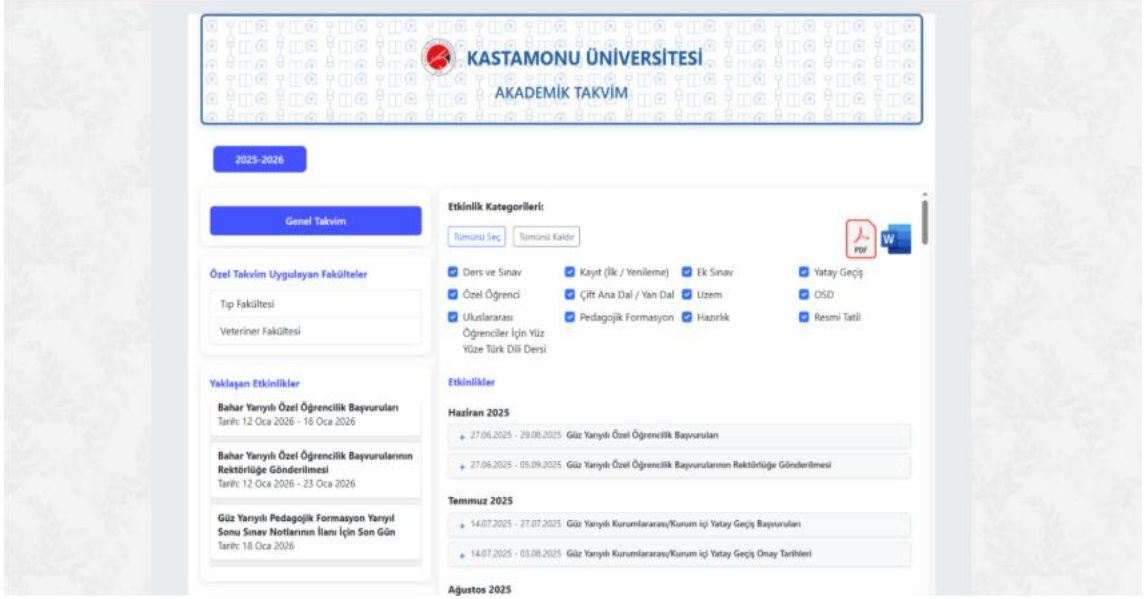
KASTAMONU ÜNİVERSİTESİ
AKADEMİK TAKVİM

2025-2026

Genel Takvim

Özel Takvim Uygulayan Fakülteler

Tıp Fakültesi

Veteriner Fakültesi

Yaklaşan Etkinlikler

Bahar Yarıyılı Özel Öğrencilik Başvuruları
Tarih: 12 Oca 2026 - 16 Oca 2026

Bahar Yarıyılı Özel Öğrencilik Başvurularının Rektörlüğe Gönderilmesi
Tarih: 12 Oca 2026 - 23 Oca 2026

Güz Yarıyılı Pedagojik Formasyon Yarıyıl Sonu Sınav Notlarının İlanı İçin Son Gün
Tarih: 18 Oca 2026

Etkinlik Kategorileri:

Tümünü Seç Tümünü Kaldır

PDF W

Ders ve Sınav
Kayıt (İlk / Yenileme)
Ek Sınav
Yatay Geçiş
Özel Öğrenci
Çift Ana Dal / Yan Dal
Uzem
OSD
Uluslararası Öğrenciler İçin Yüz Yüze Türk Dili Dersi
Pedagojik Formasyon
Hazırlık
Resmi Tatil

Etkinlikler

Haziran 2025

+ 27.06.2025 - 29.08.2025 Güz Yarıyılı Özel Öğrencilik Başvuruları

+ 27.06.2025 - 05.09.2025 Güz Yarıyılı Özel Öğrencilik Başvurularının Rektörlüğe Gönderilmesi

Temmuz 2025

+ 14.07.2025 - 27.07.2025 Güz Yarıyılı Kurumlararası/Kurum içi Yatay Geçiş Başvuruları

+ 14.07.2025 - 03.08.2025 Güz Yarıyılı Kurumlararası/Kurum içi Yatay Geçiş Onay Tarihleri

Ağustos 2025